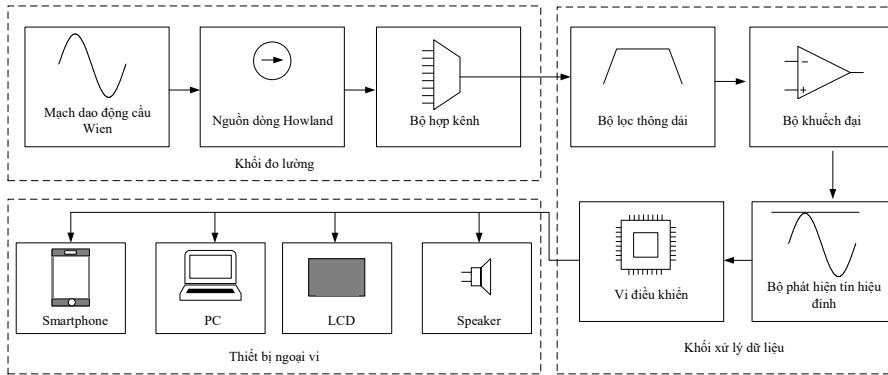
Mạch dao động cầu Wien

Nguồn dòng Howland

Bộ hợp kênh

Khối đo lường

Bộ lọc thông dải

−

+

Bộ khuếch đại

Bộ phát hiện tín hiệu đỉnh

Vi điều khiển

Khối xử lý dữ liệu

Smartphone

PC

LCD

Speaker

Thiết bị ngoại vi